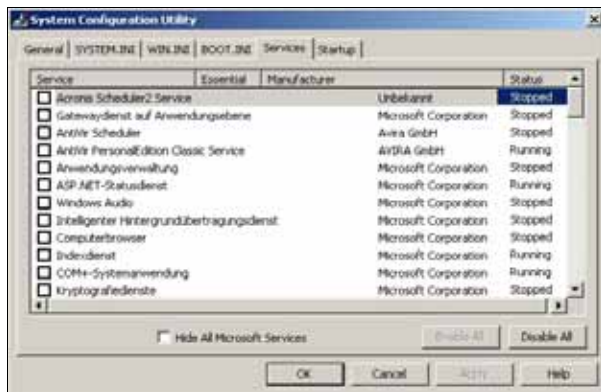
System Configuration Utility

General | SYSTEM.INI | WIN.INI | BOOT.INI | Services | Startup

| Service | Essential | Manufacturer | Status |
|---|---|---|---|
| Acronis Scheduler2 Service | | Unbekannt | Stopped |
| Gatewaydienst auf Anwendungsebene | | Microsoft Corporation | Stopped |
| AntiVir Scheduler | | Avira GmbH | Stopped |
| AntiVir PersonalEdition Classic Service | | AVIRA GmbH | Running |
| Anwendungsverwaltung | | Microsoft Corporation | Stopped |
| ASP.NET-Statusdienst | | Microsoft Corporation | Running |
| Windows Audio | | Microsoft Corporation | Stopped |
| Intelligenter Hintergrundübertragungsdienst | | Microsoft Corporation | Stopped |
| Computerbrowser | | Microsoft Corporation | Stopped |
| Indexdienst | | Microsoft Corporation | Running |
| COM+-Systemanwendung | | Microsoft Corporation | Running |
| Kryptografiedienste | | Microsoft Corporation | Stopped |

Hide All Microsoft Services

Enable All

Disable All

OK

Cancel

Apply

Help